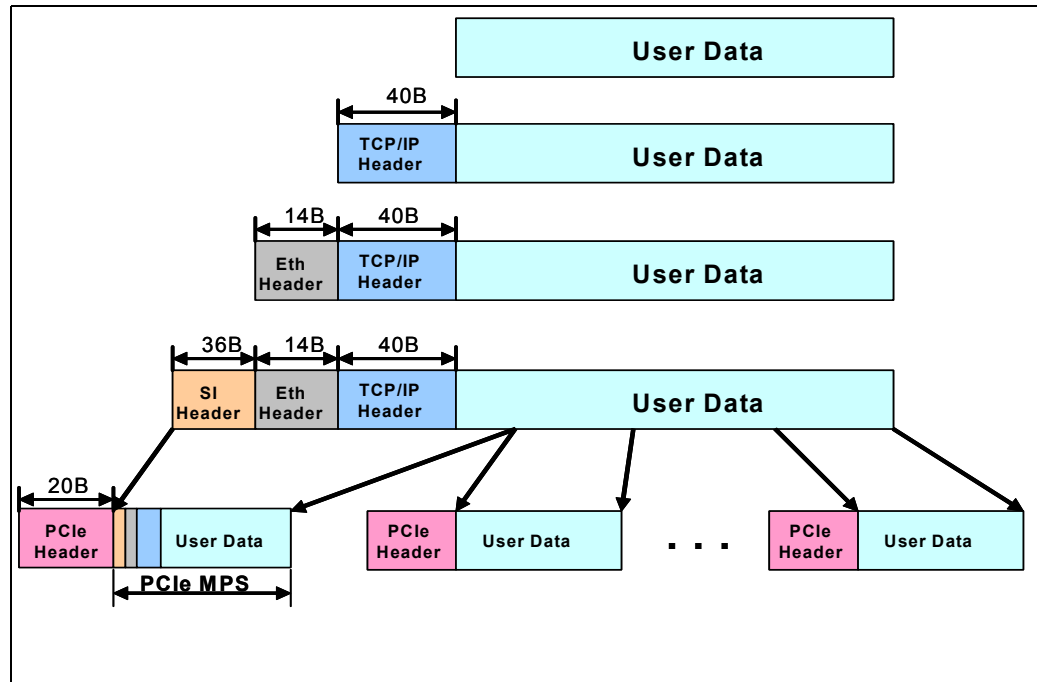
User Data

40B
TCP/IP Header
User Data

14B
40B
Eth Header
TCP/IP Header
User Data

36B
14B
40B
SI Header
Eth Header
TCP/IP Header
User Data

20B
PCIe Header
User Data
PCIe MPS

PCIe Header
User Data

. . .

PCIe Header
User Data